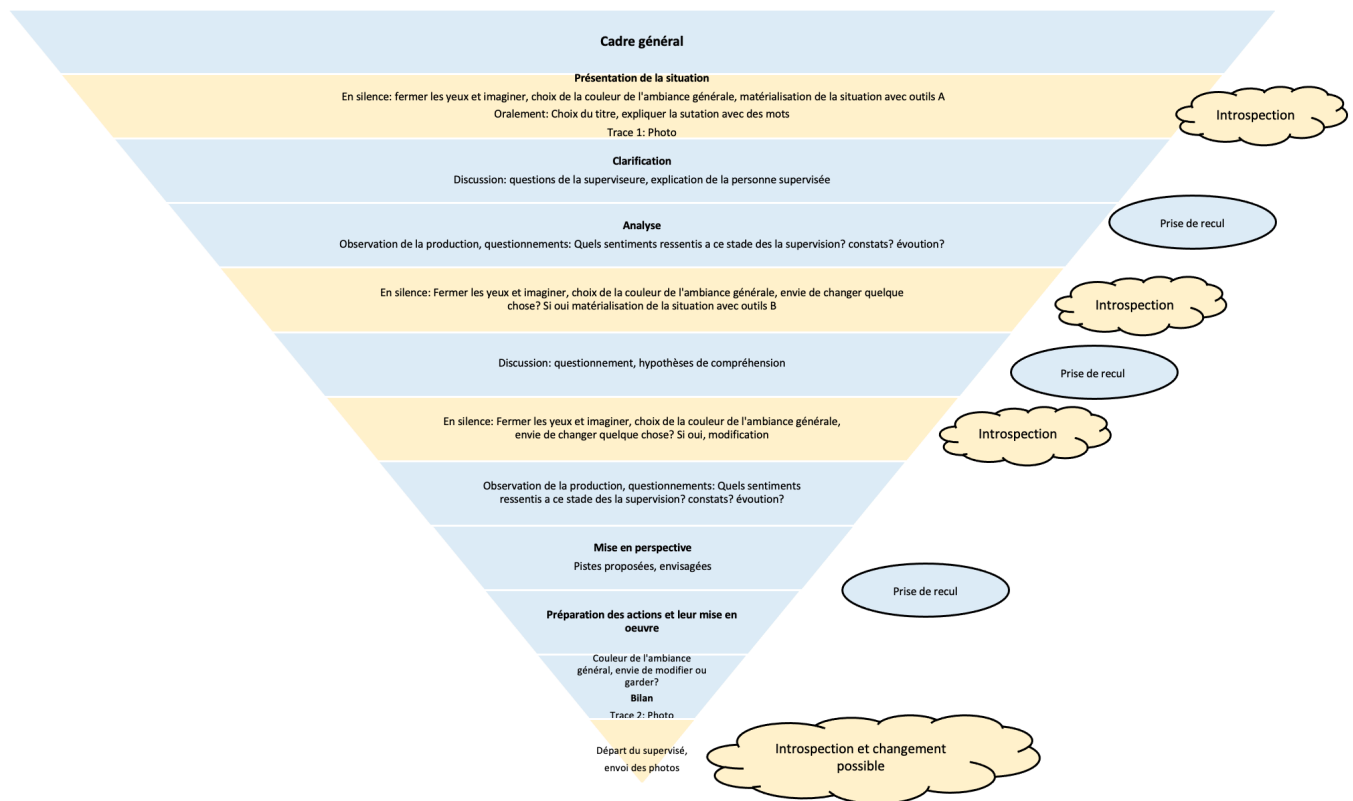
Cadre général

Présentation de la situation

En silence: fermer les yeux et imaginer, choix de la couleur de l'ambiance générale, matérialisation de la situation avec outils A

Oralement: Choix du titre, expliquer la sutation avec des mots

Trace 1: Photo

Introspection

Clarification

Discussion: questions de la superviseure, explication de la personne supervisée

Analyse

Observation de la production, questionnements: Quels sentiments ressentis a ce stade des la supervision? constats? évoution?

Prise de recul

En silence: Fermer les yeux et imaginer, choix de la couleur de l'ambiance générale, envie de changer quelque chose? Si oui matérialisation de la situation avec outils B

Introspection

Discussion: questionnement, hypothèses de compréhension

Prise de recul

En silence: Fermer les yeux et imaginer, choix de la couleur de l'ambiance générale, envie de changer quelque chose? Si oui, modification

Introspection

Observation de la production, questionnements: Quels sentiments ressentis a ce stade des la supervision? constats? évoution?

Mise en perspective

Pistes proposées, envisagées

Prise de recul

Préparation des actions et leur mise en oeuvre

Couleur de l'ambiance général, envie de modifier ou garder?

Bilan

Trace 2: Photo

Départ du supervisé, envoi des photos

Introspection et changement possible